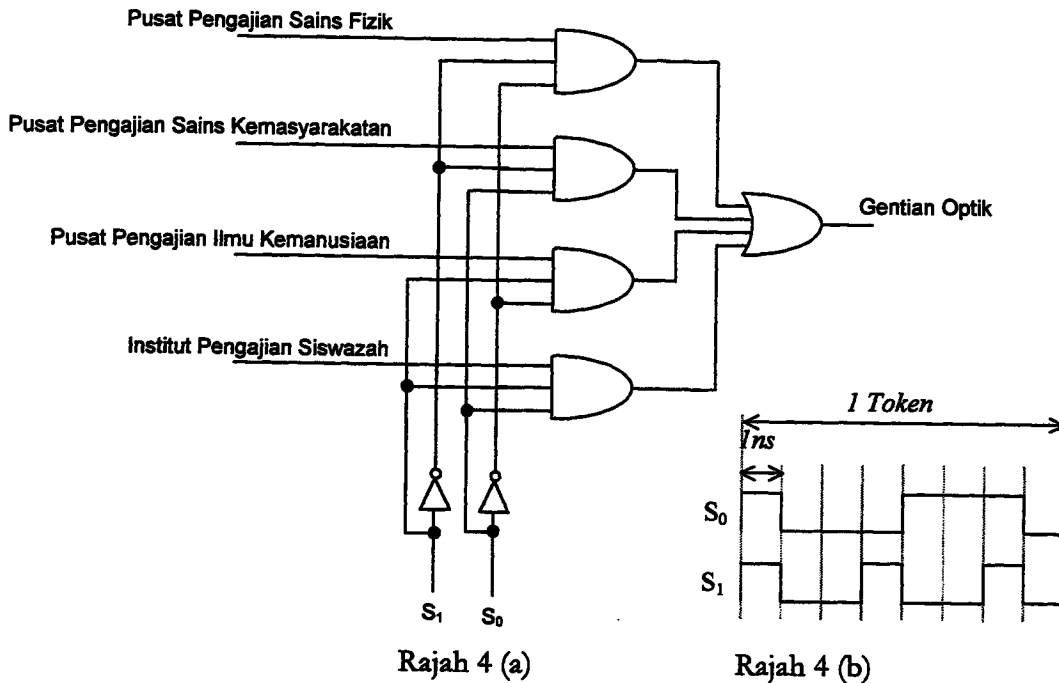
Pusat Pengajian Sains Fizik

Pusat Pengajian Sains Kemasyarakatan

Pusat Pengajian Ilmu Kemanusiaan

Institut Pengajian Siswazah

Gentian Optik

$S_1$ $S_0$

1 Token

1ns

$S_0$

$S_1$

Rajah 4 (a)

Rajah 4 (b)